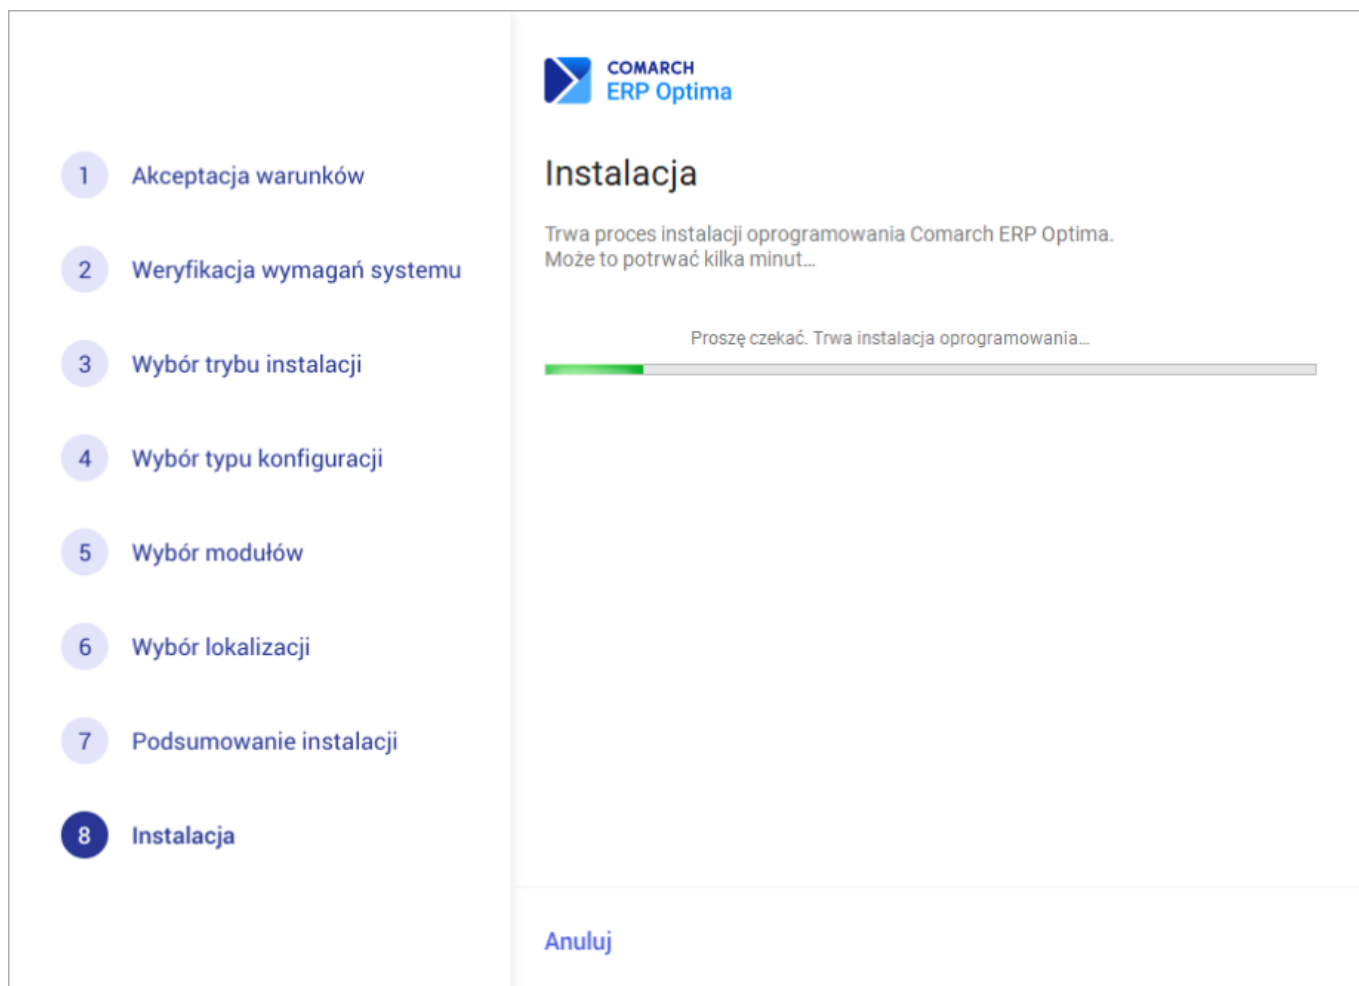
1 Akceptacja warunków

2 Weryfikacja wymagań systemu

3 Wybór trybu instalacji

4 Wybór typu konfiguracji

5 Wybór modułów

6 Wybór lokalizacji

7 Podsumowanie instalacji

8 Instalacja

COMARCH
ERP Optima

Instalacja

Trwa proces instalacji oprogramowania Comarch ERP Optima.
Może to potrwać kilka minut...

Proszę czekać. Trwa instalacja oprogramowania...

Anuluj